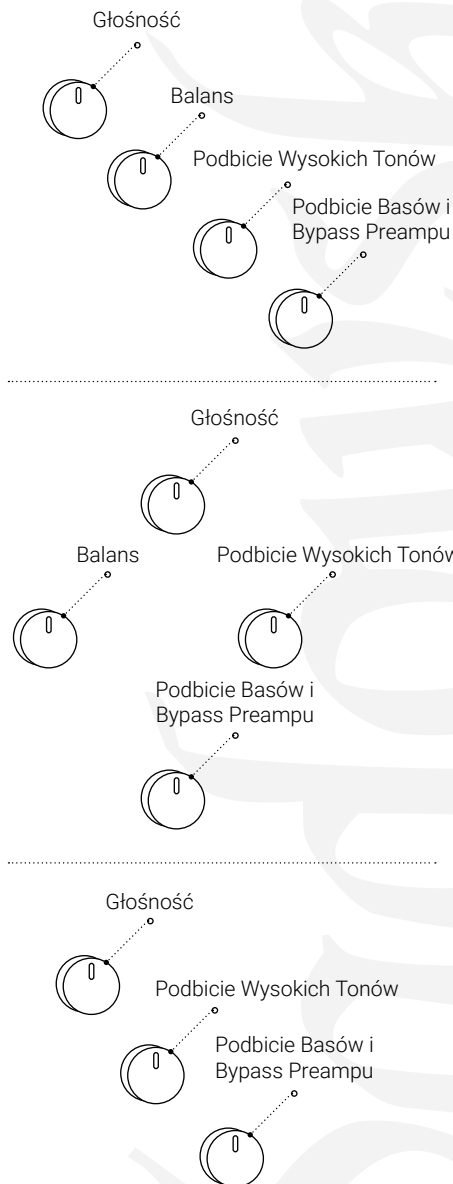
Głośność

Balans

Podbicie Wysokich Tonów

Podbicie Basów i Bypass Preampu

Głośność

Balans

Podbicie Wysokich Tonów

Podbicie Basów i Bypass Preampu

Głośność

Podbicie Wysokich Tonów

Podbicie Basów i Bypass Preampu